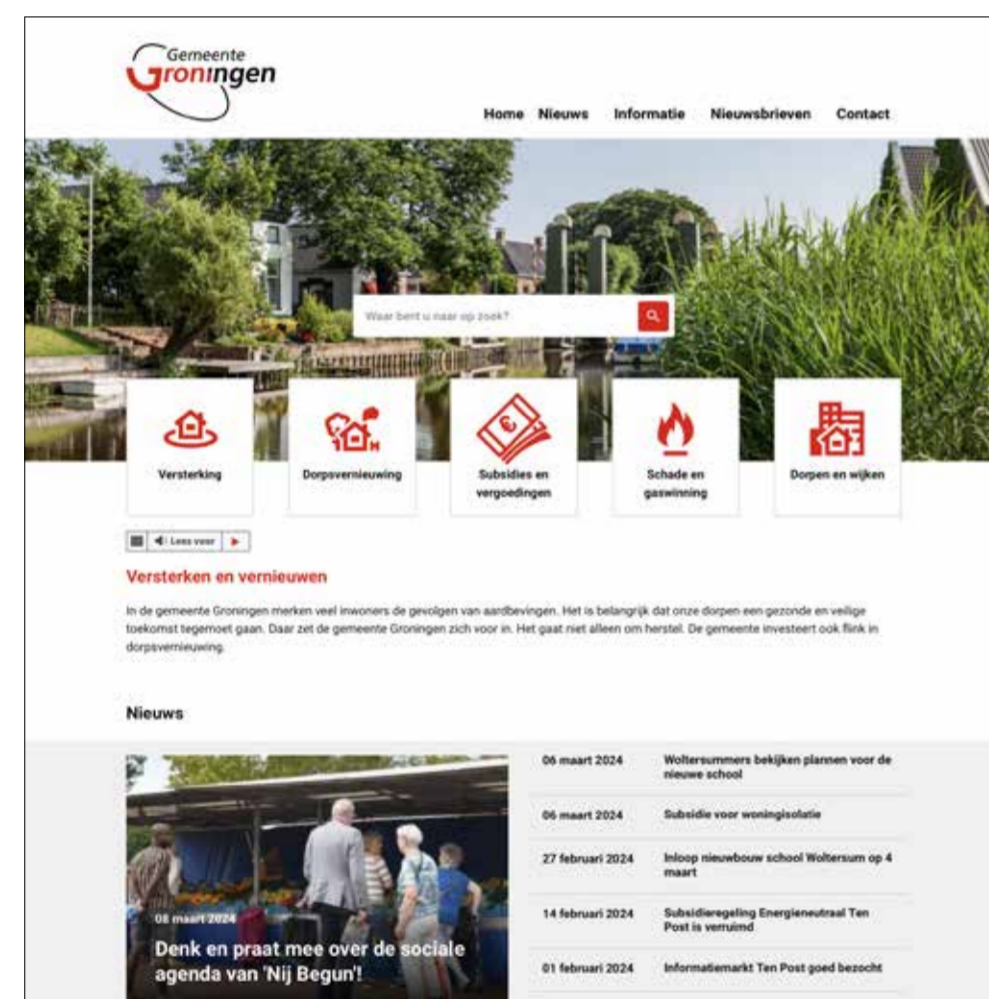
Gemeente Groningen

Home Nieuws Informatie Nieuwsbrieven Contact

Waar bent u naar op zoek?

Versterking

Dorpsvernieuwing

Subsidies en vergoedingen

Schade en gaswinning

Dorpen en wijken

Lees voor

Versterken en vernieuwen

In de gemeente Groningen merken veel inwoners de gevolgen van aardbevingen. Het is belangrijk dat onze dorpen een gezonde en veilige toekomst tegemoet gaan. Daar zet de gemeente Groningen zich voor in. Het gaat niet alleen om herstel. De gemeente investeert ook flink in dorpsvernieuwing.

Nieuws

08 maart 2024

Denk en praat mee over de sociale agenda van 'Nij Begun'!

| | |
|---|---|
| 06 maart 2024 | Woltersummers bekijken plannen voor de nieuwe school |
| 06 maart 2024 | Subsidie voor woningisolatie |
| 27 februari 2024 | Inloop nieuwbouw school Woltersum op 4 maart |
| 14 februari 2024 | Subsidieregeling Energieneutraal Ten Post is verruimd |
| 01 februari 2024 | Informatiemarkt Ten Post goed bezocht |